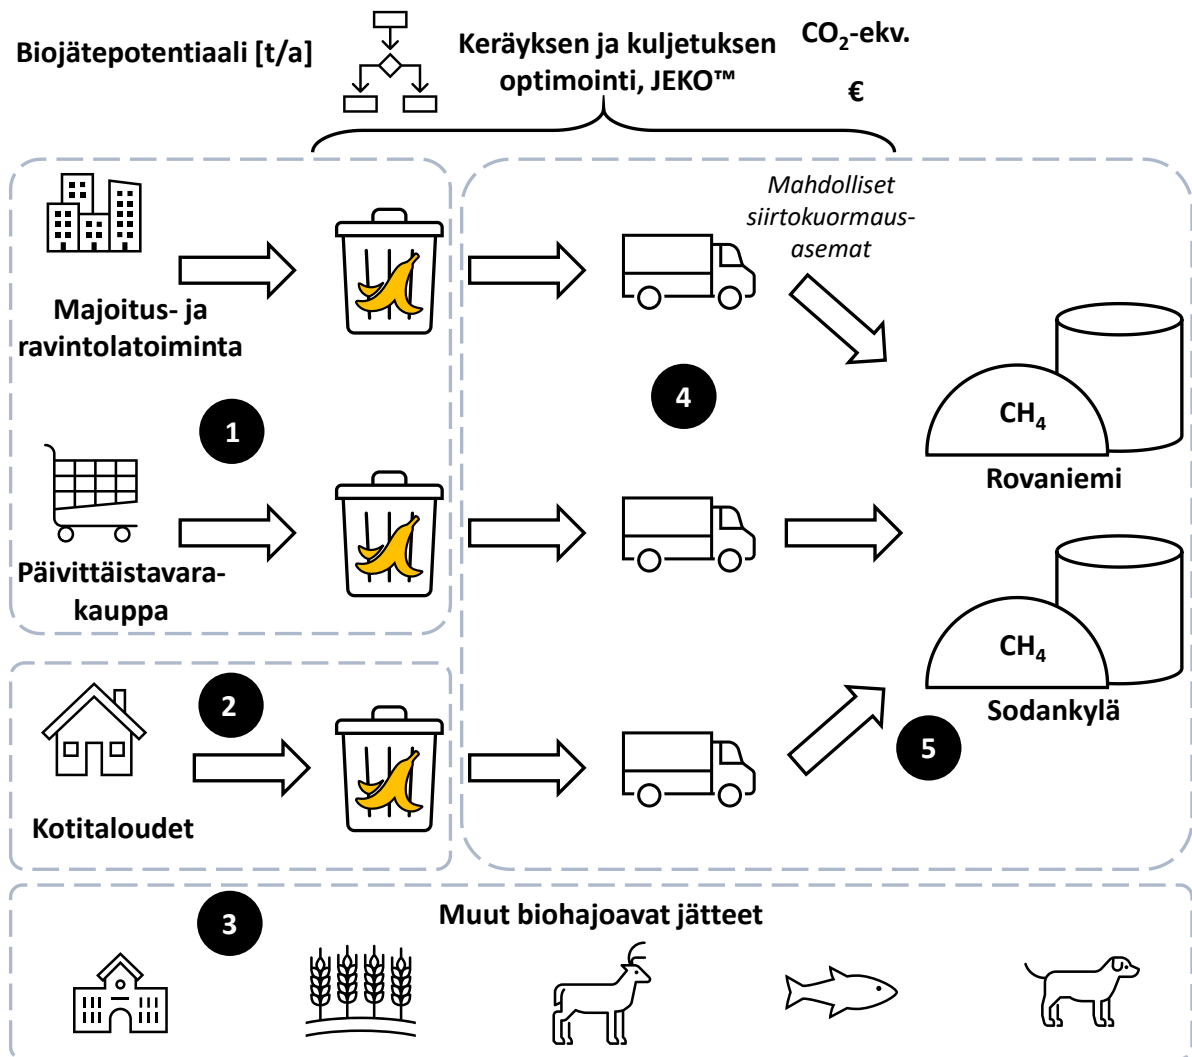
Biojätepotentiaali [t/a]

Keräyksen ja kuljetuksen optimointi, JEKO™

$CO_2$-ekv.

€

Majoitus- ja ravintolatoiminta

Mahdolliset siirtokuormausasemat

4

1

$CH_4$

Rovaniemi

Päivittäistavarakauppa

$CH_4$

2

Sodankylä

5

Kotitaloudet

3

Muut biohajoavat jätteet